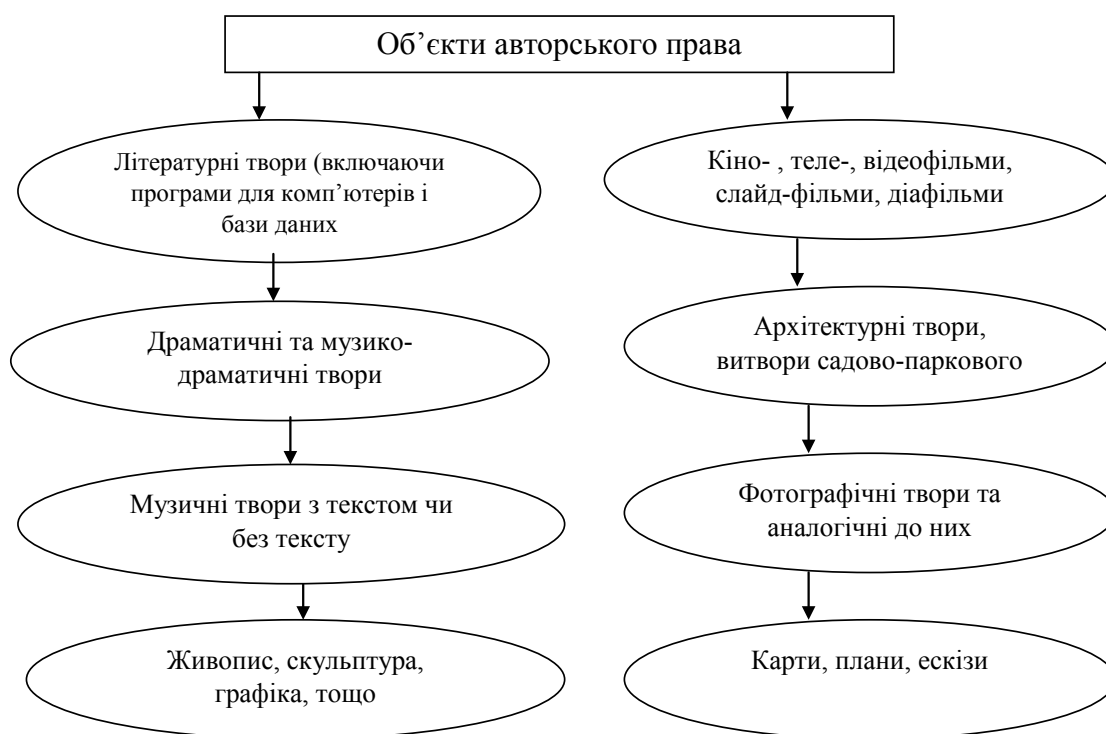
Об'єкти авторського права

Літературні твори (включаючи програми для комп'ютерів і бази даних

Драматичні та музико-драматичні твори

Музичні твори з текстом чи без тексту

Живопис, скульптура, графіка, тощо

Кіно- , теле-, відеофільми, слайд-фільми, діафільми

Архітектурні твори, витвори садово-паркового

Фотографічні твори та аналогічні до них

Карти, плани, ескізи